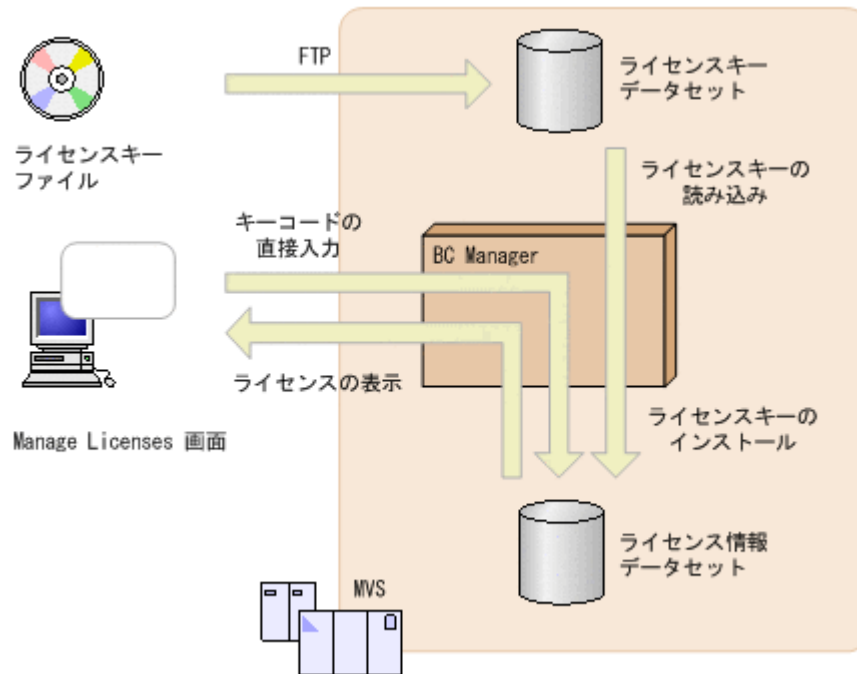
FTP

ライセンスキーデータセット

ライセンスキーファイル

ライセンスキーの読み込み

キーコードの直接入力

BC Manager

ライセンスの表示

Manage Licenses 画面

ライセンスキーのインストール

ライセンス情報データセット

MVS